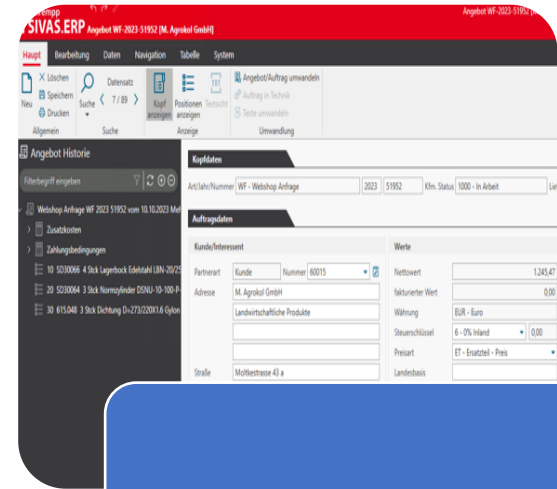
empp SIVAS.ERP Angebot WF-2023-51952 [M. Agrokol GmbH]

Angebot WF-2023-51952

Haupt Bearbeitung Daten Navigation Tabelle System

Neu Löschen Speichern Drucken Allgemein

Suche Datensatz 7 / 89 Suche

Kopf anzeigen Positionen anzeigen Textsicht Anzeige

Angebot/Auftrag umwandeln Auftrag in Technik Texte umwandeln Umwandlung

Angebot Historie

Filterbegriff eingeben

Webshop Anfrage WF 2023 51952 vom 10.10.2023 Mel

Zusatzkosten

Zahlungsbedingungen

10 SD30066 4 Stck Lagerbock Edelstahl LBN-20/25

20 SD30064 3 Stck Normzylinder DSNU-10-100-P-

30 615.048 3 Stck Dichtung D=273/220X1.6 Gylon

Kopfdaten

Art/Jahr/Nummer WF - Webshop Anfrage 2023 51952 Kfm. Status 1000 - In Arbeit Lie

Auftragsdaten

Kunde/Interessent

Partnerart Kunde Nummer 60015

Adresse M. Agrokol GmbH

Landwirtschaftliche Produkte

Straße Moltkestrasse 43 a

Werte

Nettowert 1.245,47

fakturierter Wert 0,00

Währung EUR - Euro

Steuerschlüssel 6 - 0% Inland 0,00

Preisart ET - Ersatzteil - Preis

Landesbasis